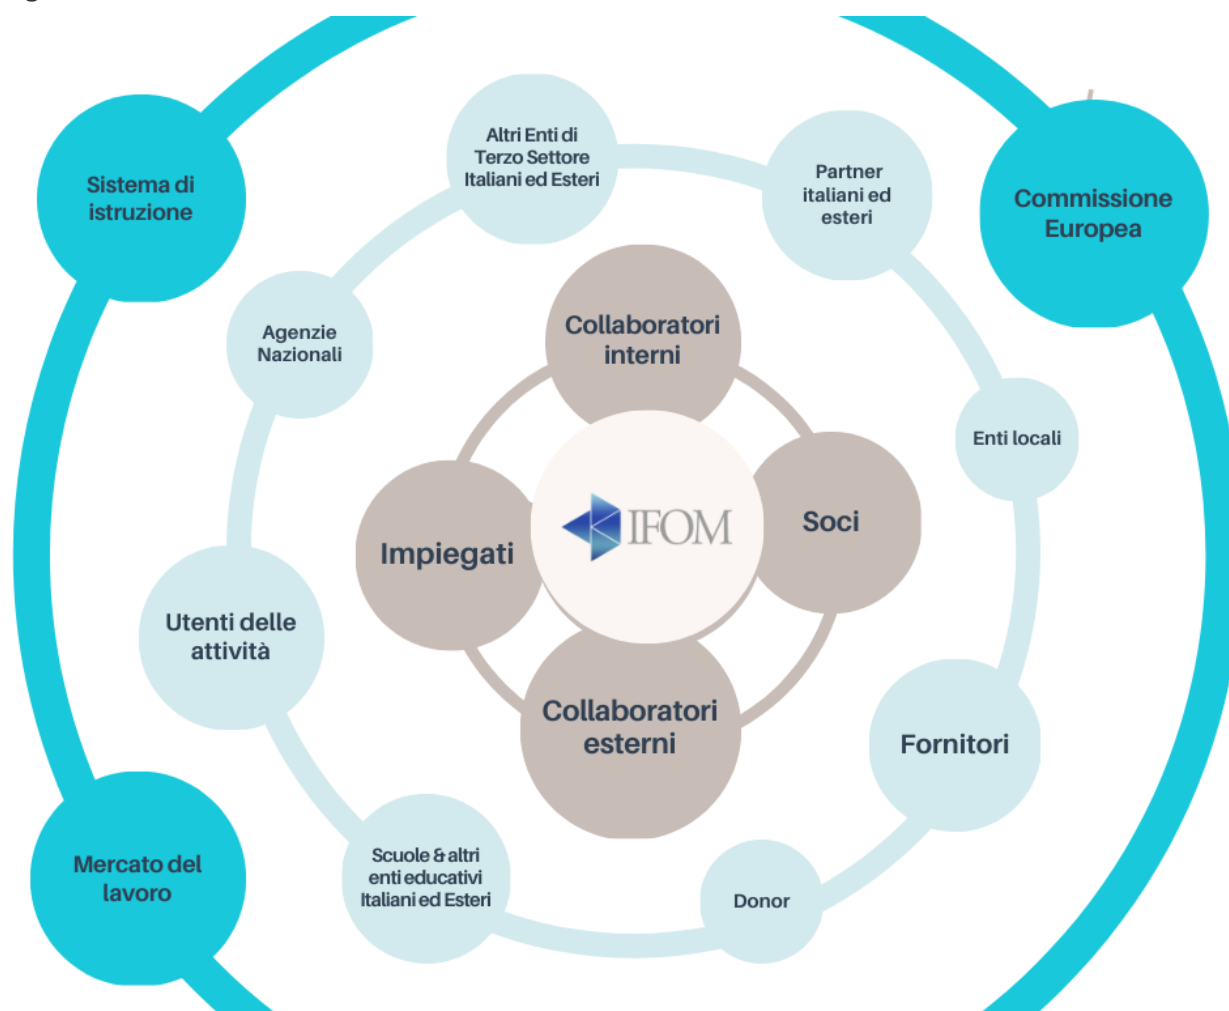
Sistema di istruzione

Altri Enti di Terzo Settore Italiani ed Esteri

Partner italiani ed esteri

Commissione Europea

Agenzie Nazionali

Collaboratori interni

Enti locali

Impiegati

IFOM

Soci

Utenti delle attività

Collaboratori esterni

Fornitori

Mercato del lavoro

Scuole & altri enti educativi Italiani ed Esteri

Donor